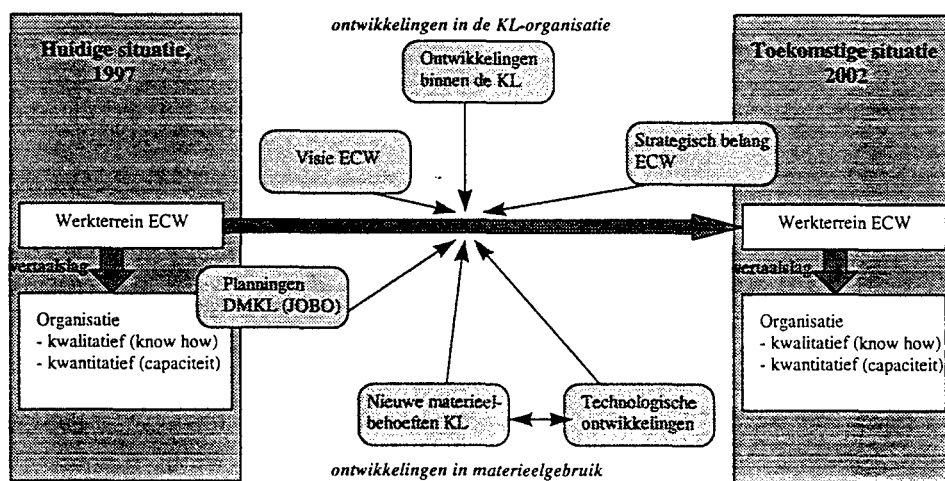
ontwikkelingen in de KL-organisatie

Huidige situatie, 1997

Werkterrein ECW

vertaalslag

Organisatie
- kwalitatief (know how)
- kwantitatief (capaciteit)

Ontwikkelingen binnen de KL

Visie ECW

Strategisch belang ECW

Planningen DMKL (JOBO)

Nieuwe materieel-behoeften KL

Technologische ontwikkelingen

ontwikkelingen in materieelgebruik

Toekomstige situatie 2002

Werkterrein ECW

vertaalslag

Organisatie
- kwalitatief (know how)
- kwantitatief (capaciteit)